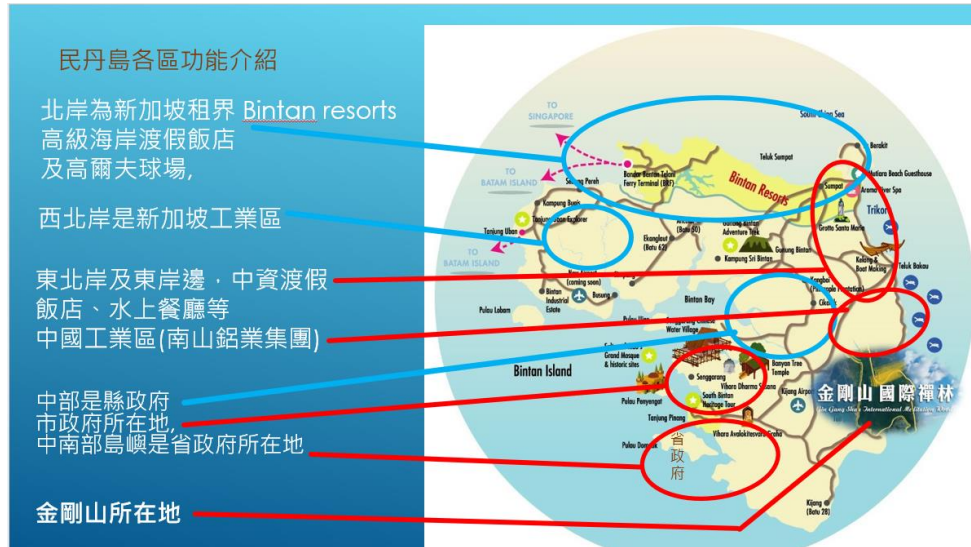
民丹島各區功能介紹

北岸為新加坡租界 Bintan resorts
高級海岸渡假飯店
及高爾夫球場,

西北岸是新加坡工業區

東北岸及東岸邊，中資渡假飯店、水上餐廳等
中國工業區(南山鋁業集團)

中部是縣政府
市政府所在地,
中南部島嶼是省政府所在地

金剛山所在地

TO SINGAPORE
TO BATAM ISLAND
TO BATAM ISLAND
South China Sea
Berakit
Bintan Resorts
Teluk Sumpat
Mutiara Beach Guesthouse
Aroma River Spa
Sumpat
Trikora
Bandar Bentan Telani Ferry Terminal (BBT)
Sebong Pereh
Kampung Busung
Tanjung Uban
Gunung Bintan Adventure Trek
(Batu 20)
Grotto Santa Maria
Gunung Bintan
Kampung Sri Bintan
Kelong & Boat Making
Teluk Bakau
Ekang Anculai (Batu 62)
(coming soon)
Busung
Bintan Industrial Estate
Bintan Bay
Pulau Lobam
Water Village
Cikolek
Grand Mosque & historic sites
Banyan Tree Temple
Senggarang
Vihara Dharma Sasana
Bintan Island
South Bintan Heritage Tour
Kijang Airport
Pulau Penyengat
Tanjung Pinang
Pulau Dompak
Vihara Avalokitesvara Graha
省政府
Kijang (Batu 28)
金剛山國際禪林
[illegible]